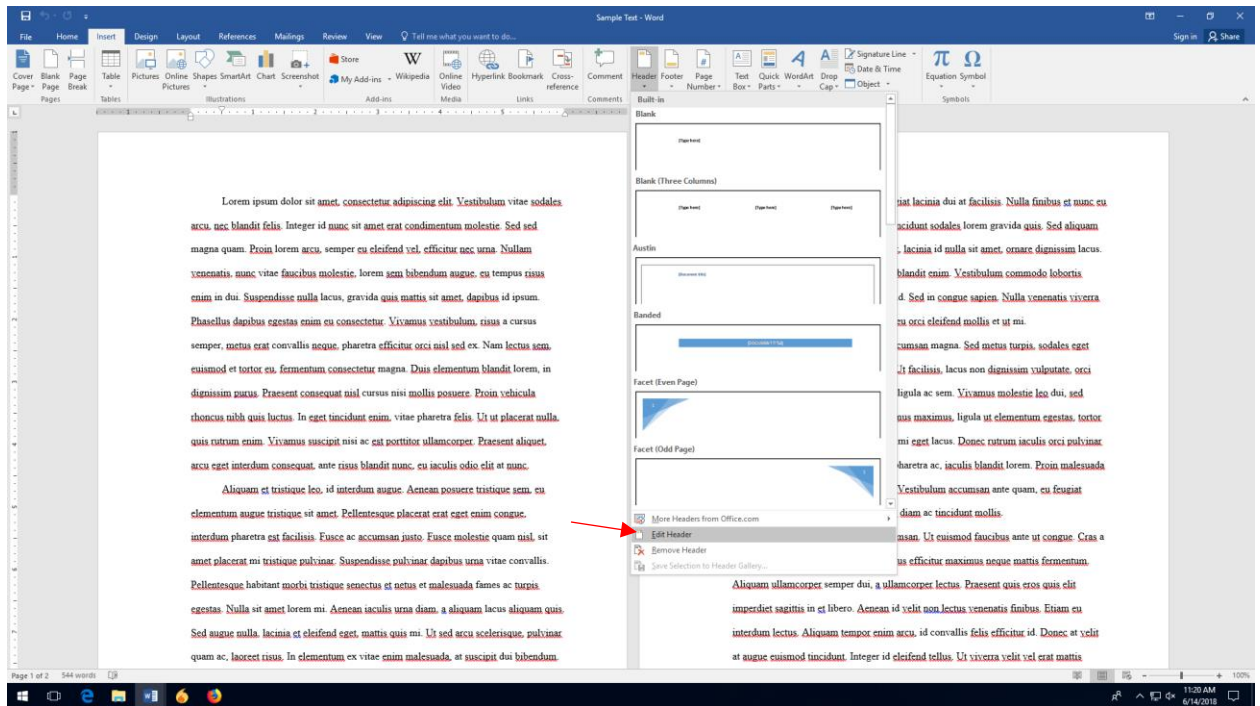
Sample Text - Word

File Home Insert Design Layout References Mailings Review View Tell me what you want to do...

Sign in Share

Cover Page Blank Page Page Break
Pages
Table
Tables
Pictures Online Pictures Shapes SmartArt Chart Screenshot
Illustrations
Store
My Add-ins
Wikipedia
Add-ins
Online Video
Media
Hyperlink Bookmark Cross-reference
Links
Comment
Comments
Header Footer Page Number
Text Box Quick Parts WordArt Drop Cap
Signature Line
Date & Time
Object
Equation Symbol
Symbols

Built-in
Blank
[Type here]
Blank (Three Columns)
[Type here] [Type here] [Type here]
Austin
[Document title]
Banded
[DOCUMENT TITLE]
Facet (Even Page)
Facet (Odd Page)

More Headers from Office.com
Edit Header
Remove Header
Save Selection to Header Gallery...

Lorem ipsum dolor sit amet, consectetur adipiscing elit. Vestibulum vitae sodales arcu, nec blandit felis. Integer id nunc sit amet erat condimentum molestie. Sed sed magna quam. Proin lorem arcu, semper eu eleifend vel, efficitur nec urna. Nullam venenatis, nunc vitae faucibus molestie, lorem sem bibendum augue, eu tempus risus enim in dui. Suspendisse nulla lacus, gravida quis mattis sit amet, dapibus id ipsum. Phasellus dapibus egestas enim eu consectetur. Vivamus vestibulum, risus a cursus semper, metus erat convallis neque, pharetra efficitur orci nisl sed ex. Nam lectus sem, euismod et tortor eu, fermentum consectetur magna. Duis elementum blandit lorem, in dignissim purus. Praesent consequat nisl cursus nisi mollis posuere. Proin vehicula rhoncus nibh quis luctus. In eget tincidunt enim, vitae pharetra felis. Ut ut placerat nulla, quis rutrum enim. Vivamus suscipit nisi ac est porttitor ullamcorper. Praesent aliquet, arcu eget interdum consequat, ante risus blandit nunc, eu iaculis odio elit at nunc.

Aliquam et tristique leo, id interdum augue. Aenean posuere tristique sem, eu elementum augue tristique sit amet. Pellentesque placerat erat eget enim congue, interdum pharetra est facilisis. Fusce ac accumsan justo. Fusce molestie quam nisl, sit amet placerat mi tristique pulvinar. Suspendisse pulvinar dapibus urna vitae convallis. Pellentesque habitant morbi tristique senectus et netus et malesuada fames ac turpis egestas. Nulla sit amet lorem mi. Aenean iaculis urna diam, a aliquam lacus aliquam quis. Sed augue nulla, lacinia et eleifend eget, mattis quis mi. Ut sed arcu scelerisque, pulvinar quam ac, laoreet risus. In elementum ex vitae enim malesuada, at suscipit dui bibendum.

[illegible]iat lacinia dui at facilisis. Nulla finibus et nunc eu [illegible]acidunt sodales lorem gravida quis. Sed aliquam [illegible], lacinia id nulla sit amet, ornare dignissim lacus. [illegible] blandit enim. Vestibulum commodo lobortis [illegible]d. Sed in congue sapien. Nulla venenatis viverra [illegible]eu orci eleifend mollis et ut mi. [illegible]cumsan magna. Sed metus turpis, sodales eget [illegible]Ut facilisis, lacus non dignissim vulputate, orci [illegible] ligula ac sem. Vivamus molestie leo dui, sed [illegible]mus maximus, ligula ut elementum egestas, tortor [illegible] mi eget lacus. Donec rutrum iaculis orci pulvinar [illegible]haretra ac, iaculis blandit lorem. Proin malesuada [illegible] Vestibulum accumsan ante quam, eu feugiat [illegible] diam ac tincidunt mollis. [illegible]msan. Ut euismod faucibus ante ut congue. Cras a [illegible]us efficitur maximus neque mattis fermentum. Aliquam ullamcorper semper dui, a ullamcorper lectus. Praesent quis eros quis elit imperdiet sagittis in et libero. Aenean id velit non lectus venenatis finibus. Etiam eu interdum lectus. Aliquam tempor enim arcu, id convallis felis efficitur id. Donec at velit at augue euismod tincidunt. Integer id eleifend tellus. Ut viverra velit vel erat mattis

Page 1 of 2 544 words
100%
11:20 AM
6/14/2018